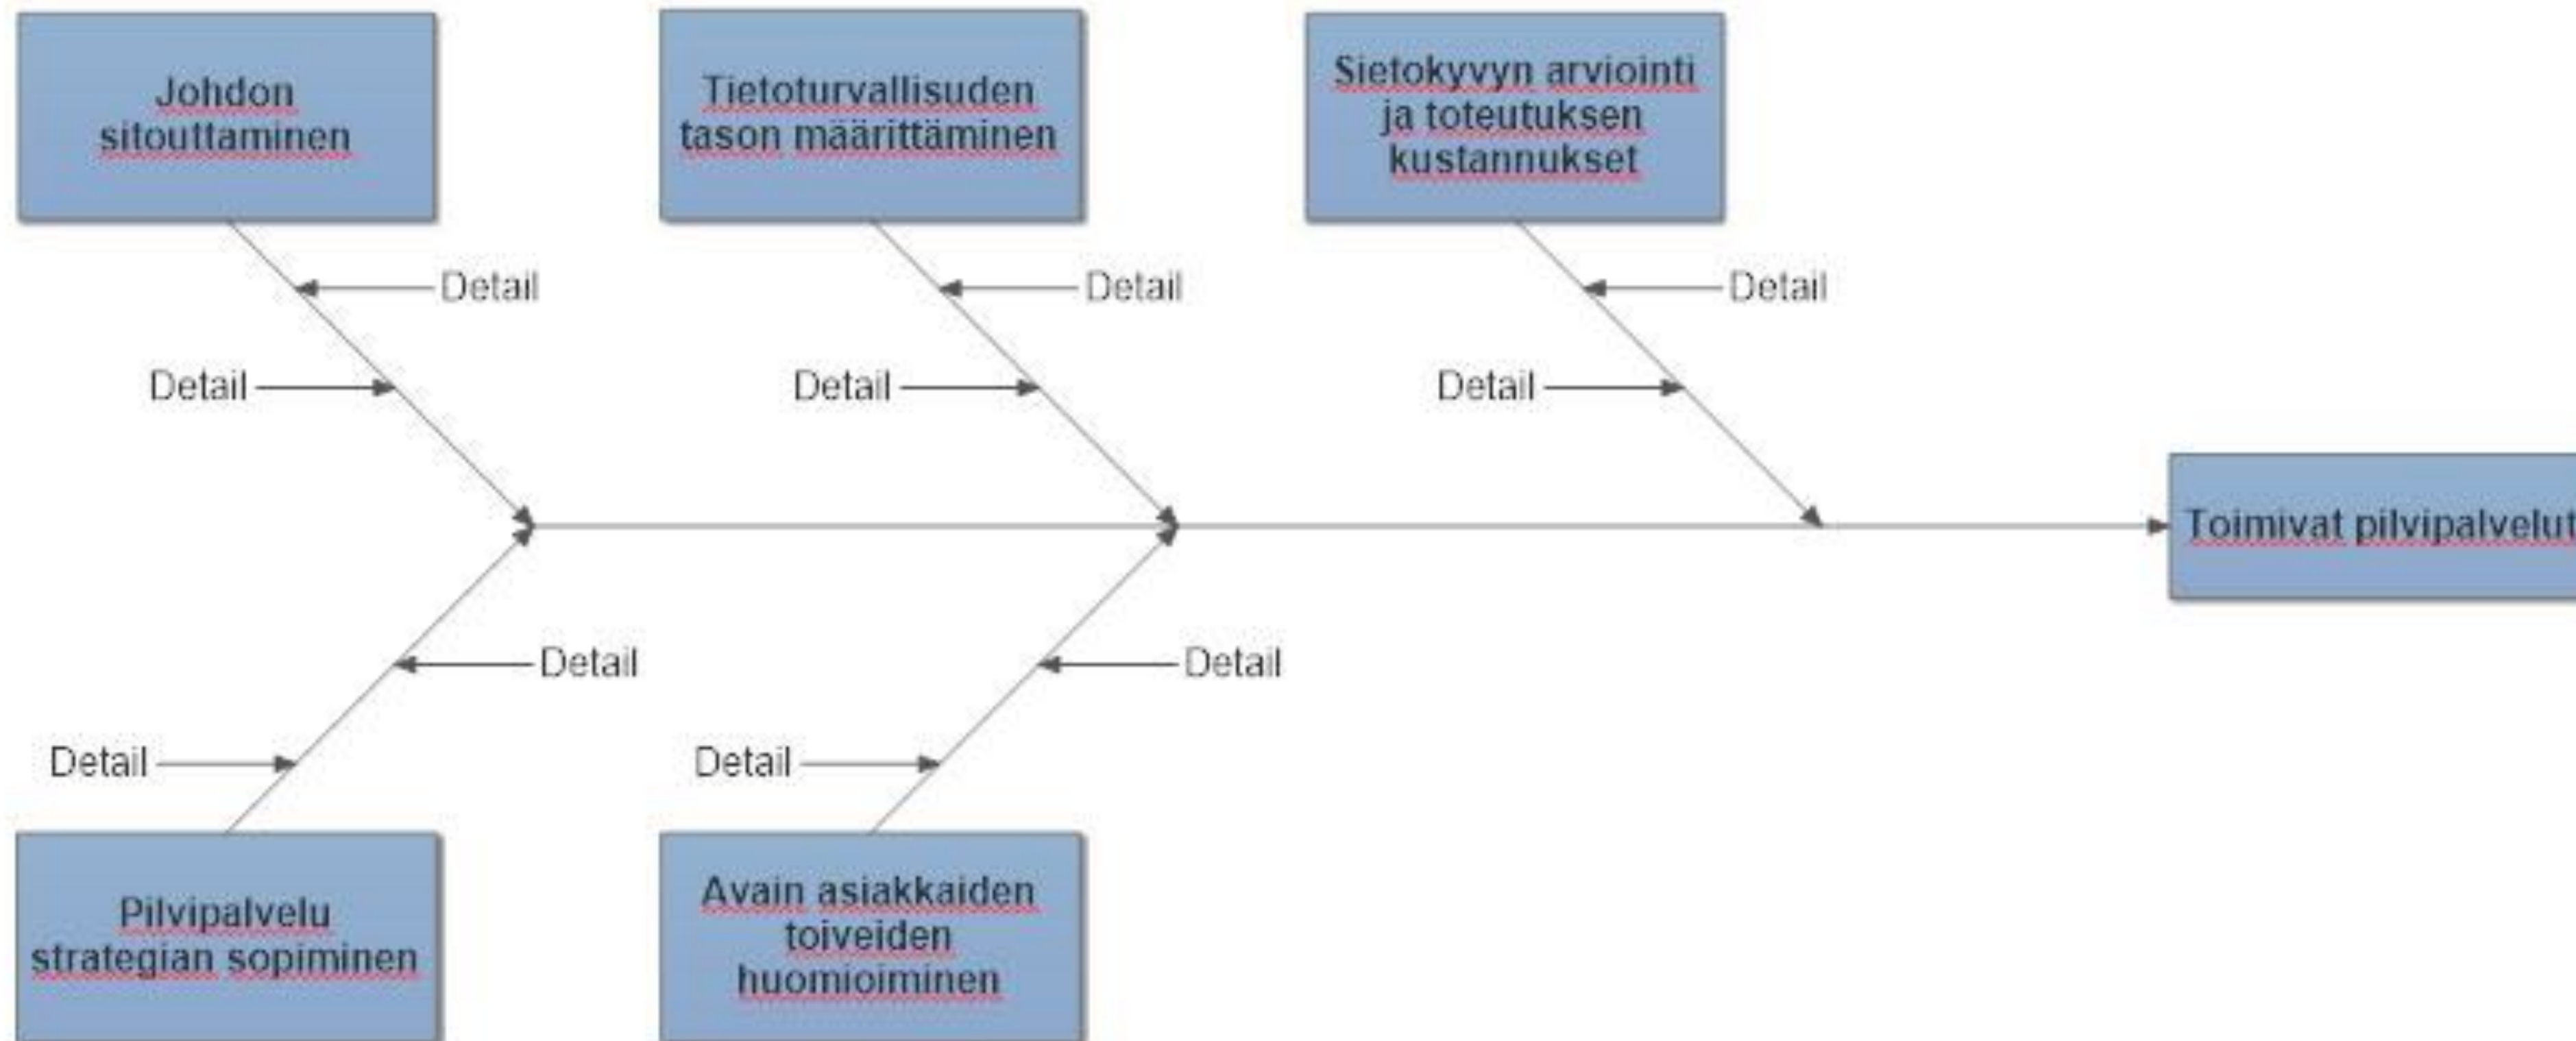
Johdon sitouttaminen

Tietoturvallisuden tason määrittäminen

Sietokyvyn arviointi ja toteutuksen kustannukset

Detail

Detail

Detail

Detail

Detail

Detail

Toimivat pilvipalvelut

Detail

Detail

Detail

Detail

Pilvipalvelu strategian sopiminen

Avain asiakkaiden toiveiden huomioiminen